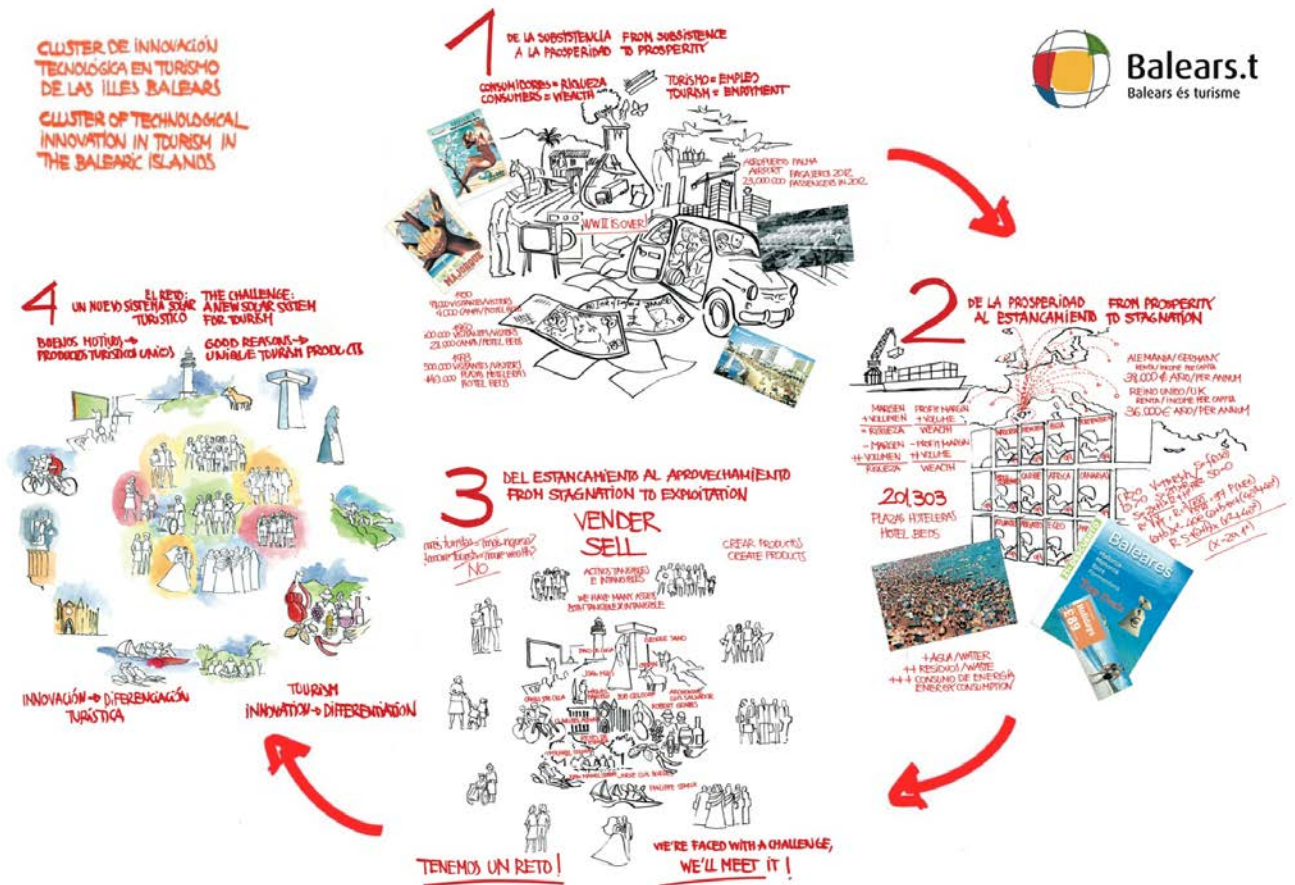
CLUSTER DE INNOVACIÓN TECNOLÓGICA EN TURISMO DE LAS ILLES BALEARS

CLUSTER OF TECHNOLOGICAL INNOVATION IN TOURISM IN THE BALEARIC ISLANDS

1 DE LA SUBSISTENCIA A LA PROSPERIDAD FROM SUBSISTENCE TO PROSPERITY

CONSUMIDORES = RIQUEZA CONSUMERS = WEALTH

TURISMO = EMPLEO TOURISM = EMPLOYMENT

AEROPUERTO PALMA AIRPORT 23,000,000 PASAJEROS 2012 PASSENGERS IN 2012

WW II IS OVER!

1950 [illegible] VISITANTES/VISITORS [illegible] CAMAS/HOTEL BEDS

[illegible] 400.000 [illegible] 23.000 CAMAS/HOTEL BEDS

1965 500.000 VISITANTES/VISITORS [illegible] PLAZAS HOTELERAS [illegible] HOTEL BEDS

Balears.t
Balears és turisme

2 DE LA PROSPERIDAD AL ESTANCAMIENTO FROM PROSPERITY TO STAGNATION

ALEMANIA/GERMANY RENTA/INCOME PER CAPITA 38.000 € AÑO/PER ANNUM

REINO UNIDO/UK RENTA/INCOME PER CAPITA 36.000 € AÑO/PER ANNUM

MARGEN + VOLUMEN = RIQUEZA PROFIT MARGIN + VOLUME = WEALTH

- MARGEN ++ VOLUMEN = RIQUEZA - PROFIT MARGIN ++ VOLUME = WEALTH

201303 PLAZAS HOTELERAS HOTEL BEDS

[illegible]

+ AGUA/WATER ++ RESIDUOS/WASTE +++ CONSUMO DE ENERGIA ENERGY CONSUMPTION

4 EL RETO: UN NUEVO SISTEMA SOLAR TURISTICO THE CHALLENGE: A NEW SOLAR SYSTEM FOR TOURISM

BUENOS MOTIVOS → PRODUCTOS TURISTICOS UNICOS GOOD REASONS → UNIQUE TOURISM PRODUCTS

INNOVACIÓN → DIFERENCIACIÓN TURÍSTICA

TOURISM INNOVATION → DIFFERENTIATION

3 DEL ESTANCAMIENTO AL APROVECHAMIENTO FROM STAGNATION TO EXPLOITATION

VENDER SELL

más turistas = ¿más riqueza? more tourists = more wealth? NO

CREAR PRODUCTOS CREATE PRODUCTS

ACTIVOS TANGIBLES E INTANGIBLES WE HAVE MANY ASSETS BOTH TANGIBLE & INTANGIBLE

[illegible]

TENEMOS UN RETO!

WE'RE FACED WITH A CHALLENGE, WE'LL MEET IT!